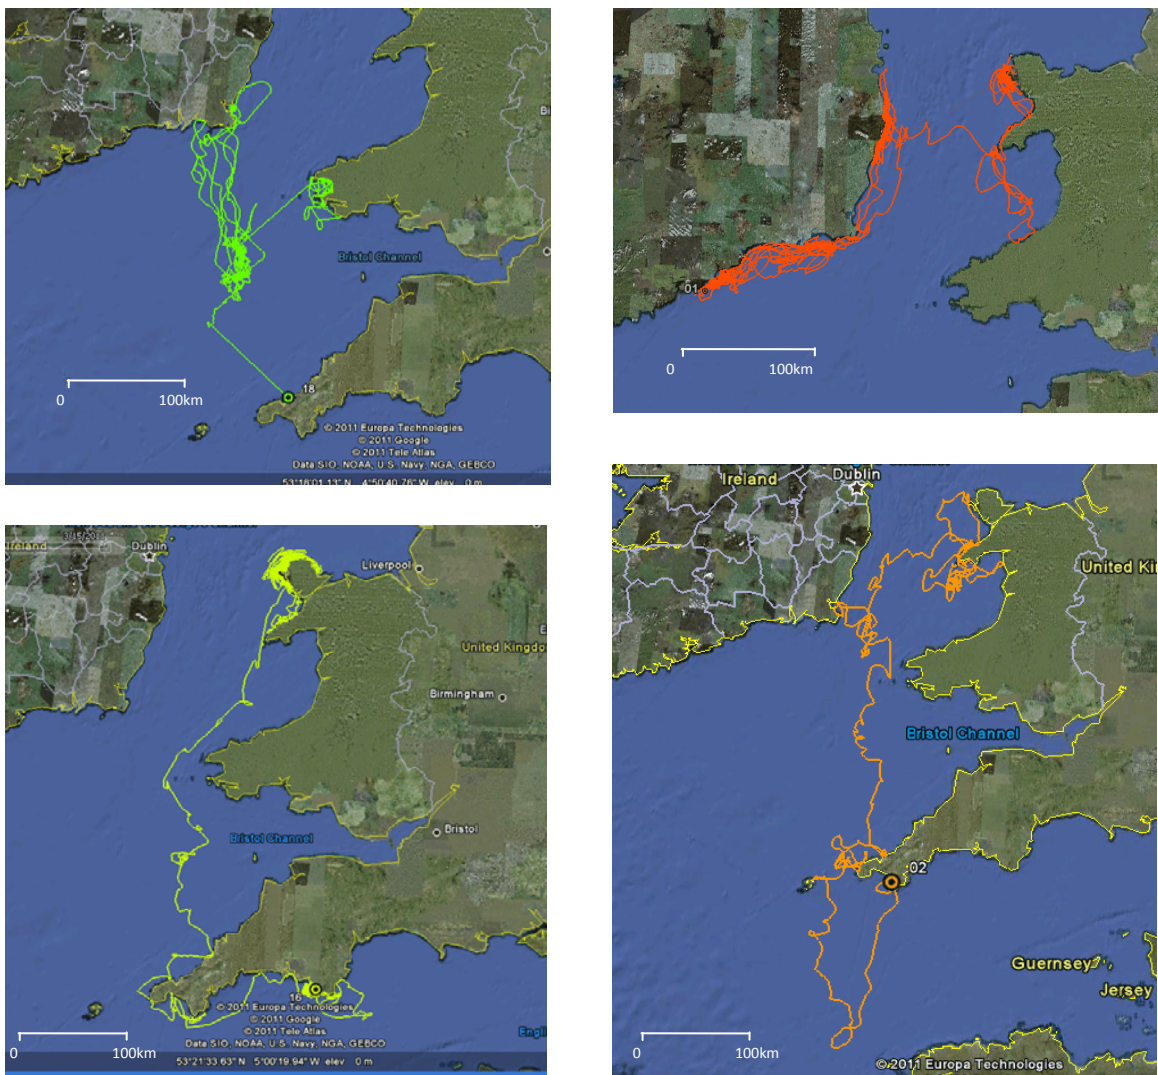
Bristol Channel

18

0

100km

© 2011 Europa Technologies
© 2011 Google
© 2011 Tele Atlas
Data SIO, NOAA, U.S. Navy, NGA, GEBCO

53°18'01.13" N 4°50'40.76" W elev 0 m

01

0

100km

Ireland

Dublin

Liverpool

United Kingdo

Birmingham

Bristol Channel

Bristol

16

© 2011 Europa Technologies
© 2011 Google
© 2011 Tele Atlas
Data SIO, NOAA, U.S. Navy, NGA, GEBCO

0

100km

53°21'33.63" N 5°00'19.94" W elev 0 m

Engl

Ireland

Dublin

United Ki

Bristol Channel

02

Guernsey

Jersey

0

100km

© 2011 Europa Technologies